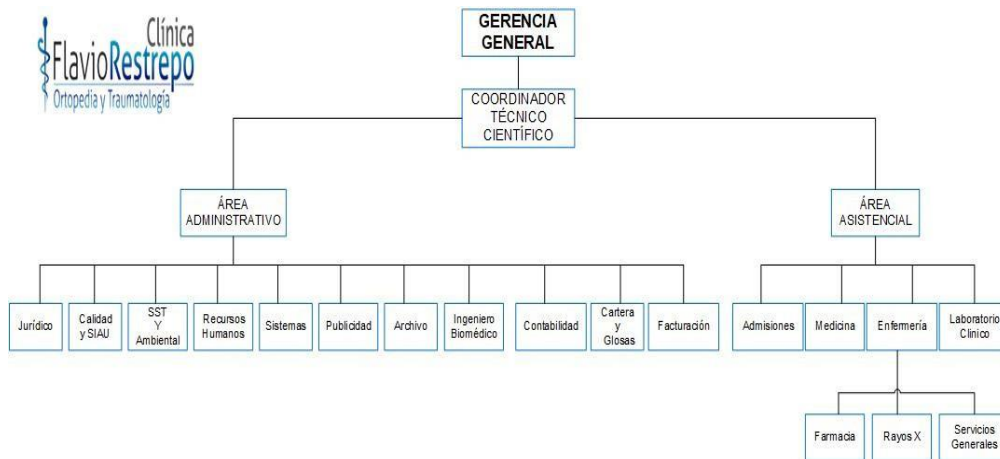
Clínica
FlavioRestrepo
Ortopedia y Traumatología

GERENCIA GENERAL

COORDINADOR TÉCNICO CIENTÍFICO

ÁREA ADMINISTRATIVO

ÁREA ASISTENCIAL

Jurídico

Calidad y SIAU

SST Y Ambiental

Recursos Humanos

Sistemas

Publicidad

Archivo

Ingeniero Biomédico

Contabilidad

Cartera y Glosas

Facturación

Admisiones

Medicina

Enfermería

Laboratorio Clínico

Farmacia

Rayos X

Servicios Generales